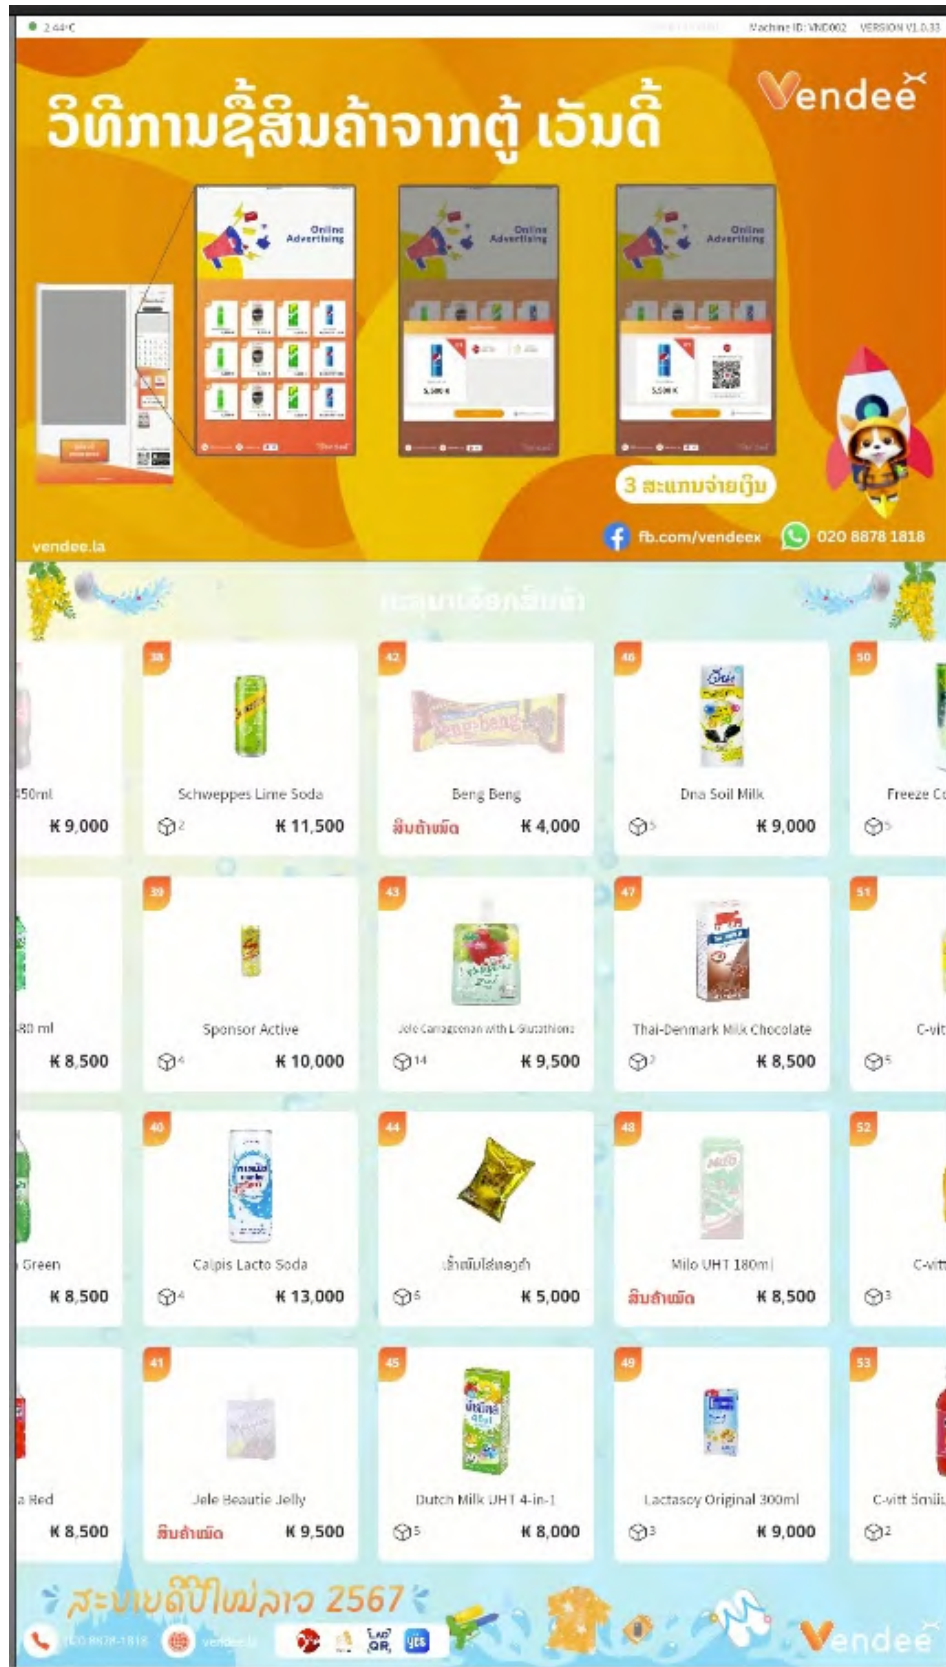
2.44°C

Machine ID: VND002 VERSION V1.0.33

ວິທີການຊື້ສິນຄ້າຈາກຕູ້ ເວັນດີ້

Vendee

Online Advertising

Online Advertising

Online Advertising

3 ສະແກນຈ່າຍເງິນ

vendee.la

fb.com/vendeex

020 8878 1818

ກະລຸນາເລືອກສິນຄ້າ

| | | | | |
|---|---|---|---|---|
| 50ml ₭ 9,000 | 38 Schweppes Lime Soda 2 ₭ 11,500 | 42 Beng Beng ສິນຄ້າໝົດ ₭ 4,000 | 46 Dna Soil Milk 5 ₭ 9,000 | 50 Freeze C 5 |
| 80 ml ₭ 8,500 | 39 Sponsor Active 4 ₭ 10,000 | 43 Jele Carrageenan with L-Glutathione 14 ₭ 9,500 | 47 Thai-Denmark Milk Chocolate 2 ₭ 8,500 | 51 C-vit 5 |
| Green ₭ 8,500 | 40 Calpis Lacto Soda 4 ₭ 13,000 | 44 ເຂົ້າໜົມໄສ່ທອງຄໍາ 6 ₭ 5,000 | 48 Milo UHT 180ml ສິນຄ້າໝົດ ₭ 8,500 | 52 C-vit 3 |
| Red ₭ 8,500 | 41 Jele Beautie Jelly ສິນຄ້າໝົດ ₭ 9,500 | 45 Dutch Milk UHT 4-in-1 5 ₭ 8,000 | 49 Lactasoy Original 300ml 3 ₭ 9,000 | 53 C-vitt ົ 2 |

ສະບາຍດີປີໃໝ່ລາວ 2567

020 8878 1818

vendee.la

Lao QR

Vendee